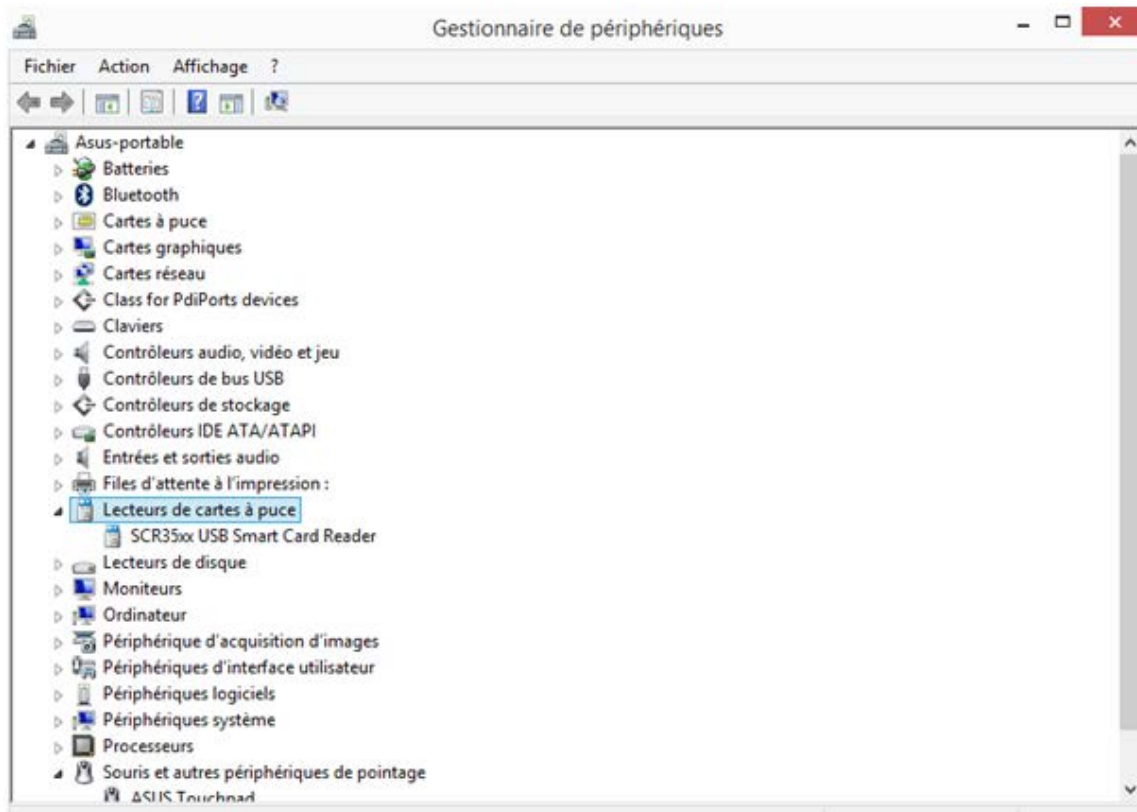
Gestionnaire de périphériques

Fichier Action Affichage ?

Asus-portable
Batteries
Bluetooth
Cartes à puce
Cartes graphiques
Cartes réseau
Class for PdiPorts devices
Claviers
Contrôleurs audio, vidéo et jeu
Contrôleurs de bus USB
Contrôleurs de stockage
Contrôleurs IDE ATA/ATAPI
Entrées et sorties audio
Files d'attente à l'impression :
Lecteurs de cartes à puce
SCR35xx USB Smart Card Reader
Lecteurs de disque
Moniteurs
Ordinateur
Périphérique d'acquisition d'images
Périphériques d'interface utilisateur
Périphériques logiciels
Périphériques système
Processeurs
Souris et autres périphériques de pointage
ASUS Touchpad